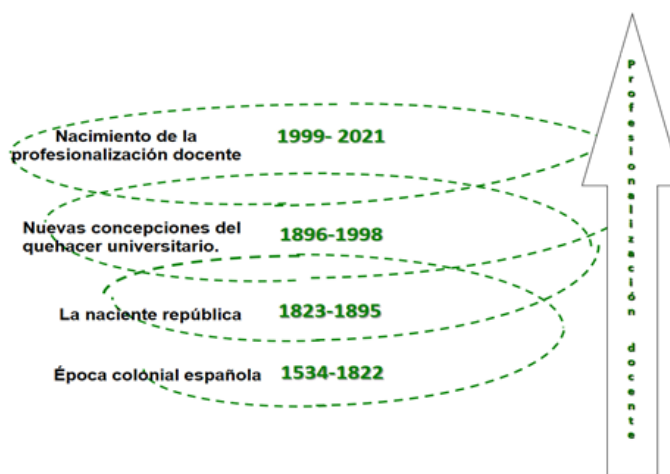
Nacimiento de la profesionalización docente
1999- 2021

Nuevas concepciones del quehacer universitario.
1896-1998

La naciente república
1823-1895

Época colonial española
1534-1822

Profesionalización docente